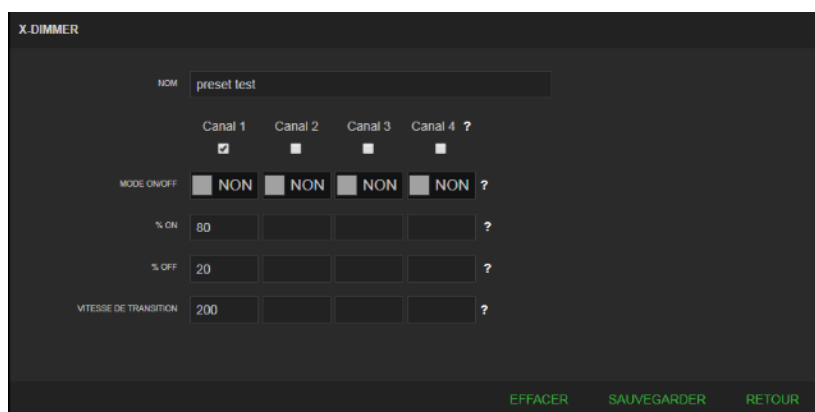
X-DIMMER

NOM preset test

| | Canal 1 | Canal 2 | Canal 3 | Canal 4 ? |
|---|---|---|---|---|
| MODE ON/OFF | NON | NON | NON | NON ? |
| % ON | 80 | | | ? |
| % OFF | 20 | | | ? |
| VITESSE DE TRANSITION | 200 | | | ? |

EFFACER SAUVEGARDER RETOUR